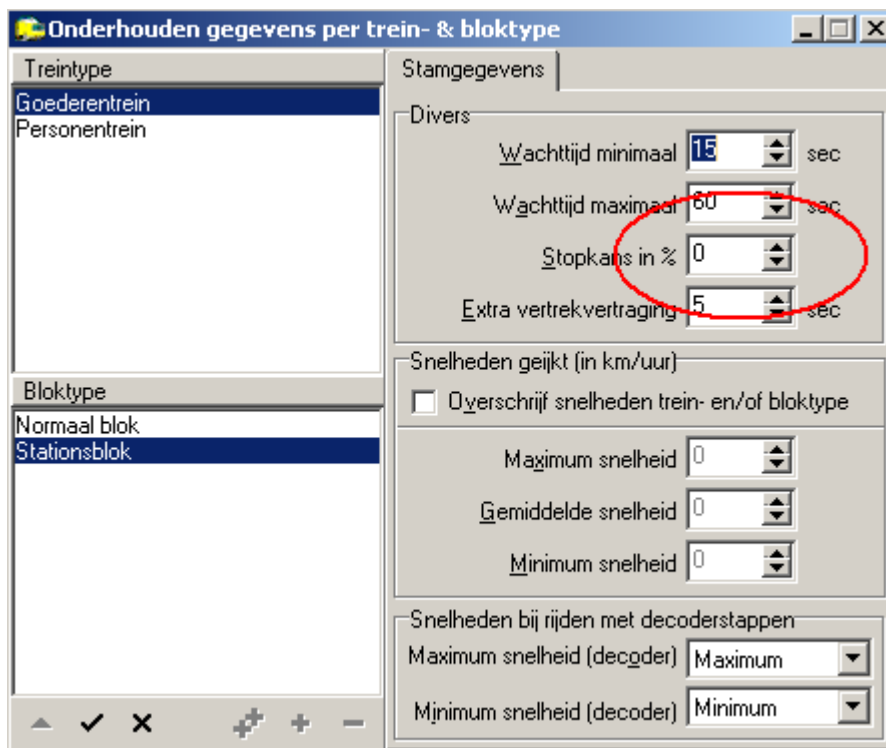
Onderhouden gegevens per trein- & bloktype

Treintype
Goederentrein
Personentrein

Bloktype
Normaal blok
Stationsblok

Stamgegevens

Divers
Wachttijd minimaal 15 sec
Wachttijd maximaal 60 sec
Stopkans in % 0
Extra vertrekvertraging 5 sec

Snelheden geijkt (in km/uur)
Overschrijf snelheden trein- en/of bloktype
Maximum snelheid 0
Gemiddelde snelheid 0
Minimum snelheid 0

Snelheden bij rijden met decoderstappen
Maximum snelheid (decoder) Maximum
Minimum snelheid (decoder) Minimum